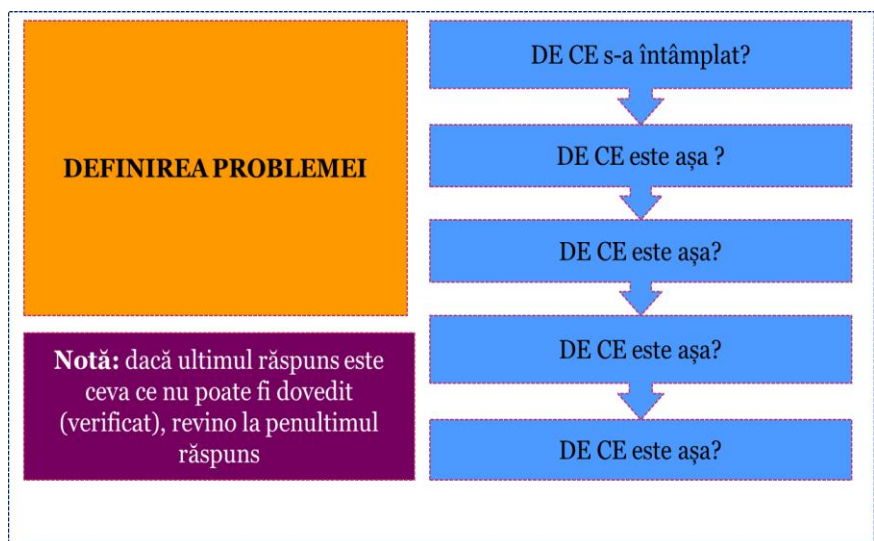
DEFINIREA PROBLEMEI

Notă: dacă ultimul răspuns este ceva ce nu poate fi dovedit (verificat), revino la penultimul răspuns

DE CE s-a întâmplat?

DE CE este așa ?

DE CE este așa?

DE CE este așa?

DE CE este așa?